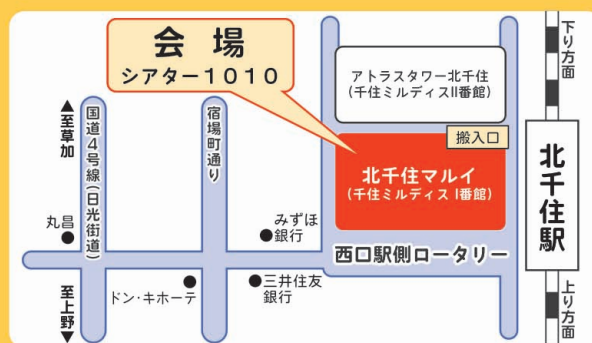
会 場
シアター1010

アトラスタワー北千住
(千住ミルディスII番館)

搬入口

北千住マルイ
(千住ミルディス I番館)

▲至草加

国道4号線(日光街道)

宿場町通り

丸昌

みずほ銀行

西口駅側ロータリー

至上野▼

ドン・キホーテ

三井住友銀行

下り方面

北千住駅

上り方面